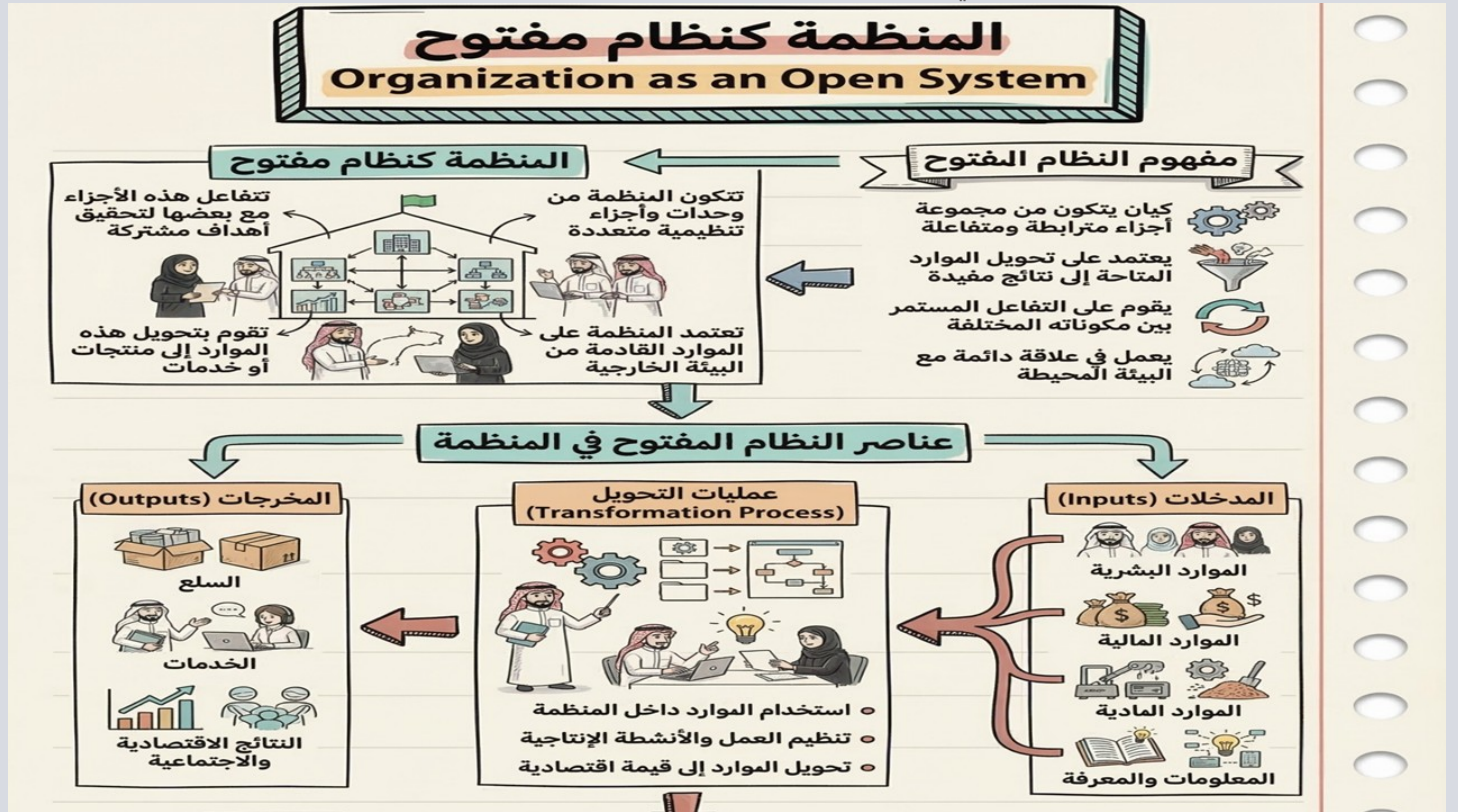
المنظمة كنظام مفتوح
Organization as an Open System

مفهوم النظام المفتوح

كيان يتكون من مجموعة أجزاء مترابطة ومتفاعلة

يعتمد على تحويل الموارد المتاحة إلى نتائج مفيدة

يقوم على التفاعل المستمر بين مكوناته المختلفة

يعمل في علاقة دائمة مع البيئة المحيطة

المنظمة كنظام مفتوح

تتكون المنظمة من وحدات وأجزاء تنظيمية متعددة

تتفاعل هذه الأجزاء مع بعضها لتحقيق أهداف مشتركة

تعتمد المنظمة على الموارد القادمة من البيئة الخارجية

تقوم بتحويل هذه الموارد إلى منتجات أو خدمات

عناصر النظام المفتوح في المنظمة

المدخلات (Inputs)

الموارد البشرية

الموارد المالية

الموارد المادية

المعلومات والمعرفة

عمليات التحويل (Transformation Process)

استخدام الموارد داخل المنظمة

تنظيم العمل والأنشطة الإنتاجية

تحويل الموارد إلى قيمة اقتصادية

المخرجات (Outputs)

السلع

الخدمات

النتائج الاقتصادية والاجتماعية